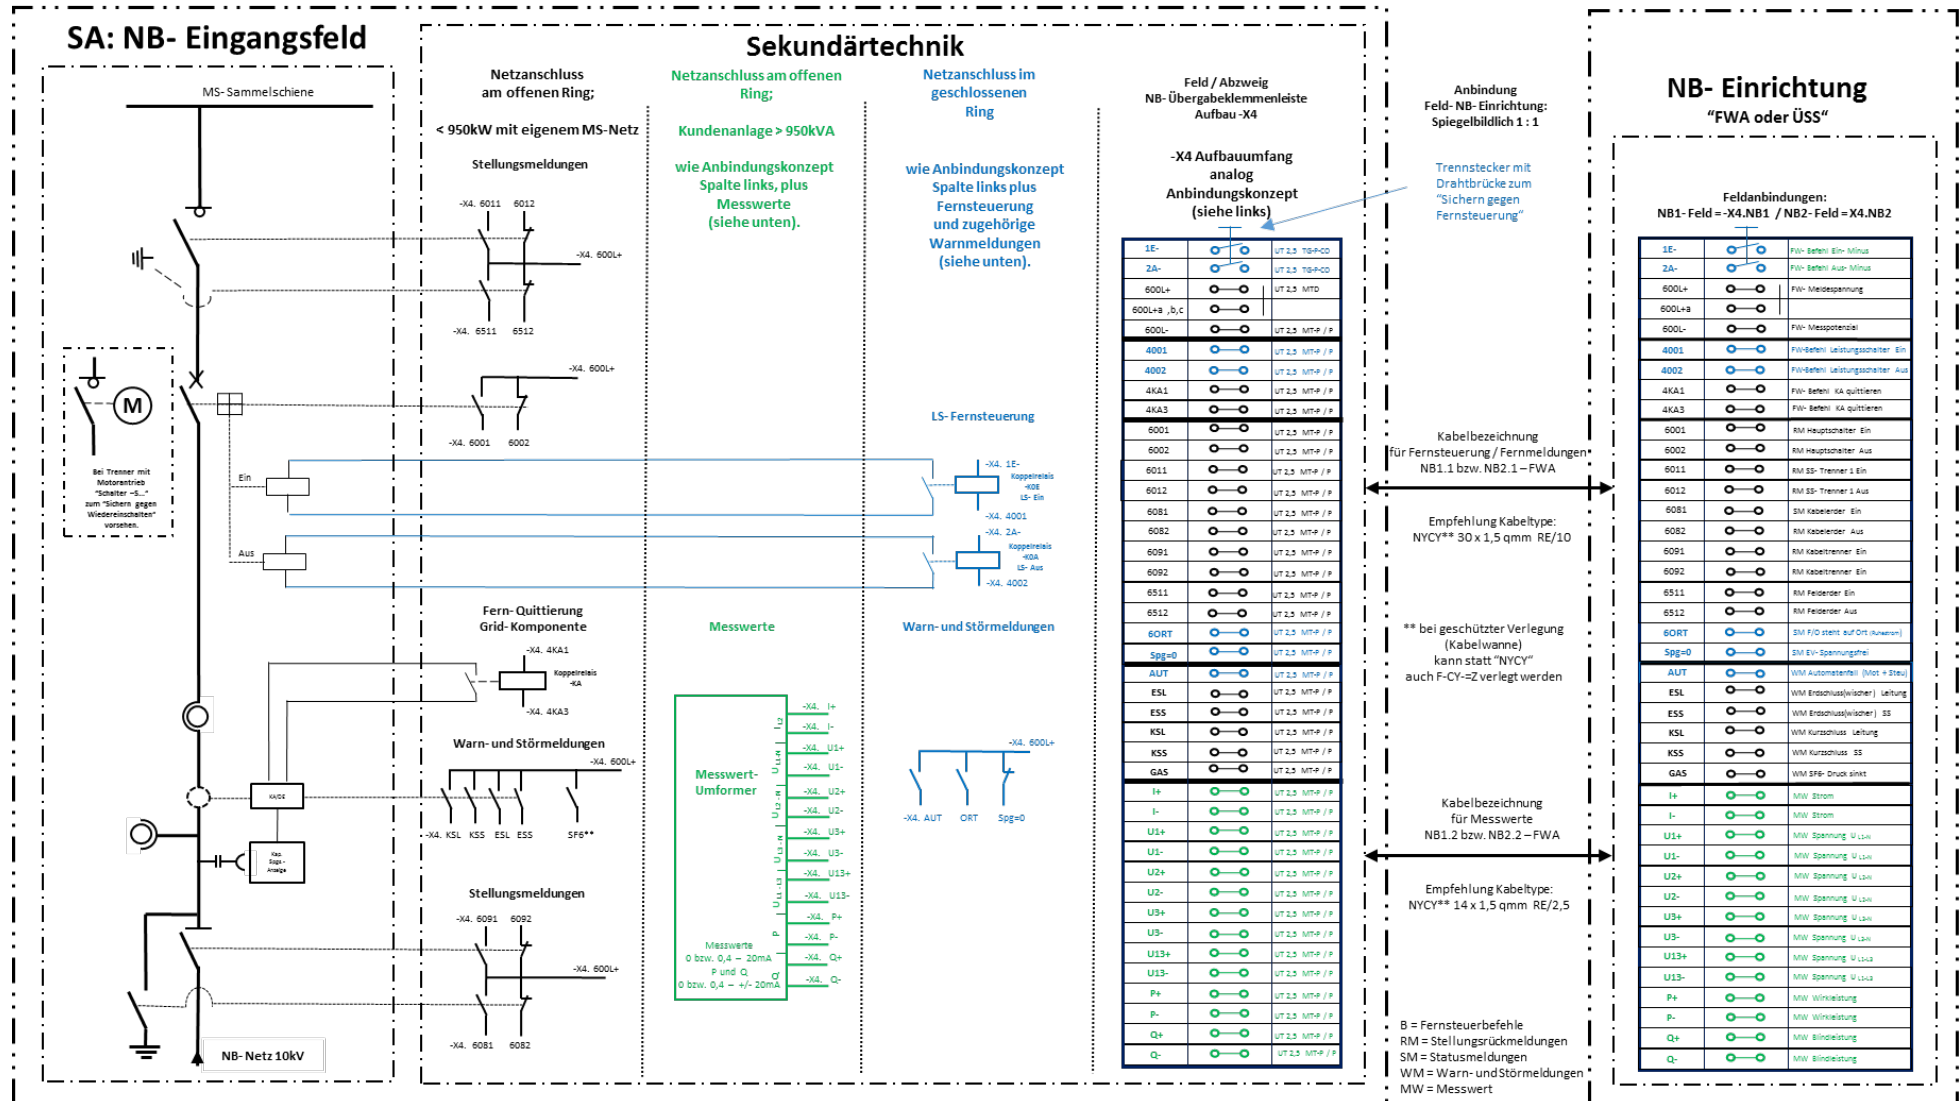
SA: NB- Eingangsfeld

MS- Sammelschiene

Bei Trenner mit Motorantrieb "Schalter –S…" zum "Sichern gegen Wiedereinschalten" vorsehen.

M

Ein

Aus

KA/OE

Kap. Spgs.-Anzeige

NB- Netz 10kV

Sekundärtechnik

Netzanschluss am offenen Ring;

< 950kW mit eigenem MS-Netz

Stellungsmeldungen

-X4. 6011 6012

-X4. 600L+

-X4. 6511 6512

-X4. 600L+

-X4. 6001 6002

Fern- Quittierung Grid- Komponente

-X4. 4KA1

Koppelrelais -KA

-X4. 4KA3

Warn- und Störmeldungen

-X4. 600L+

-X4. KSL KSS ESL ESS SF6**

Stellungsmeldungen

-X4. 6091 6092

-X4. 600L+

-X4. 6081 6082

Netzanschluss am offenen Ring;

Kundenanlage > 950kVA

wie Anbindungskonzept Spalte links, plus Messwerte (siehe unten).

Messwerte

Messwert- Umformer

Messwerte 0 bzw. 0,4 – 20mA P und Q 0 bzw. 0,4 – +/- 20mA

-X4. I+
-X4. I-
-X4. U1+
-X4. U1-
-X4. U2+
-X4. U2-
-X4. U3+
-X4. U3-
-X4. U13+
-X4. U13-
-X4. P+
-X4. P-
-X4. Q+
-X4. Q-

Netzanschluss im geschlossenen Ring

wie Anbindungskonzept Spalte links plus Fernsteuerung und zugehörige Warnmeldungen (siehe unten).

LS- Fernsteuerung

-X4. 1E-
Koppelrelais -KOE LS- Ein
-X4. 4001
-X4. 2A-
Koppelrelais -KOA LS- Aus
-X4. 4002

Warn- und Störmeldungen

-X4. 600L+

-X4. AUT ORT Spg=0

Feld / Abzweig NB- Übergabeklemmenleiste Aufbau -X4

-X4 Aufbauumfang analog Anbindungskonzept (siehe links)

| | | |
|---|---|---|
| 1E- | | UT 2,5 TG-F-CO |
| 2A- | | UT 2,5 TG-F-CO |
| 600L+ | | UT 2,5 MTD |
| 600L+a ,b,c | | |
| 600L- | | UT 2,5 MT-P / P |
| 4001 | | UT 2,5 MT-P / P |
| 4002 | | UT 2,5 MT-P / P |
| 4KA1 | | UT 2,5 MT-P / P |
| 4KA3 | | UT 2,5 MT-P / P |
| 6001 | | UT 2,5 MT-P / P |
| 6002 | | UT 2,5 MT-P / P |
| 6011 | | UT 2,5 MT-P / P |
| 6012 | | UT 2,5 MT-P / P |
| 6081 | | UT 2,5 MT-P / P |
| 6082 | | UT 2,5 MT-P / P |
| 6091 | | UT 2,5 MT-P / P |
| 6092 | | UT 2,5 MT-P / P |
| 6511 | | UT 2,5 MT-P / P |
| 6512 | | UT 2,5 MT-P / P |
| 6ORT | | UT 2,5 MT-P / P |
| Spg=0 | | UT 2,5 MT-P / P |
| AUT | | UT 2,5 MT-P / P |
| ESL | | UT 2,5 MT-P / P |
| ESS | | UT 2,5 MT-P / P |
| KSL | | UT 2,5 MT-P / P |
| KSS | | UT 2,5 MT-P / P |
| GAS | | UT 2,5 MT-P / P |
| I+ | | UT 2,5 MT-P / P |
| I- | | UT 2,5 MT-P / P |
| U1+ | | UT 2,5 MT-P / P |
| U1- | | UT 2,5 MT-P / P |
| U2+ | | UT 2,5 MT-P / P |
| U2- | | UT 2,5 MT-P / P |
| U3+ | | UT 2,5 MT-P / P |
| U3- | | UT 2,5 MT-P / P |
| U13+ | | UT 2,5 MT-P / P |
| U13- | | UT 2,5 MT-P / P |
| P+ | | UT 2,5 MT-P / P |
| P- | | UT 2,5 MT-P / P |
| Q+ | | UT 2,5 MT-P / P |
| Q- | | UT 2,5 MT-P / P |

Anbindung Feld- NB- Einrichtung: Spiegelbildlich 1 : 1

Trennstecker mit Drahtbrücke zum "Sichern gegen Fernsteuerung"

Kabelbezeichnung für Fernsteuerung / Fernmeldungen NB1.1 bzw. NB2.1 – FWA

Empfehlung Kabeltype: NYCY** 30 x 1,5 qmm RE/10

** bei geschützter Verlegung (Kabelwanne) kann statt "NYCY" auch F-CY-=Z verlegt werden

Kabelbezeichnung für Messwerte NB1.2 bzw. NB2.2 – FWA

Empfehlung Kabeltype: NYCY** 14 x 1,5 qmm RE/2,5

B = Fernsteuerbefehle
RM = Stellungsrückmeldungen
SM = Statusmeldungen
WM = Warn- und Störmeldungen
MW = Messwert

NB- Einrichtung
"FWA oder ÜSS"

Feldanbindungen:
NB1- Feld = -X4.NB1 / NB2- Feld = X4.NB2

| | | |
|---|---|---|
| 1E- | | FW- Befehl Ein- Minus |
| 2A- | | FW- Befehl Aus- Minus |
| 600L+ | | FW- Meldespannung |
| 600L+a | | |
| 600L- | | FW- Messpotenzial |
| 4001 | | FW-Befehl Leistungsschalter Ein |
| 4002 | | FW-Befehl Leistungsschalter Aus |
| 4KA1 | | FW- Befehl KA quittieren |
| 4KA3 | | FW- Befehl KA quittieren |
| 6001 | | RM Hauptschalter Ein |
| 6002 | | RM Hauptschalter Aus |
| 6011 | | RM SS- Trenner 1 Ein |
| 6012 | | RM SS- Trenner 1 Aus |
| 6081 | | SM Kabelerder Ein |
| 6082 | | RM Kabelerder Aus |
| 6091 | | RM Kabeltrenner Ein |
| 6092 | | RM Kabeltrenner Ein |
| 6511 | | RM Felderder Ein |
| 6512 | | RM Felderder Aus |
| 6ORT | | SM F/O steht auf Ort (Aus/Ein) |
| Spg=0 | | SM EV- Spannungsfrei |
| AUT | | WM Automatenfall (Mot + Steu) |
| ESL | | WM Erdschluss(wischer) Leitung |
| ESS | | WM Erdschluss(wischer) SS |
| KSL | | WM Kurzschluss Leitung |
| KSS | | WM Kurzschluss SS |
| GAS | | WM SF6- Druck sinkt |
| I+ | | MW Strom |
| I- | | MW Strom |
| U1+ | | MW Spannung U L1-N |
| U1- | | MW Spannung U L1-N |
| U2+ | | MW Spannung U L2-N |
| U2- | | MW Spannung U L2-N |
| U3+ | | MW Spannung U L3-N |
| U3- | | MW Spannung U L3-N |
| U13+ | | MW Spannung U L1-L3 |
| U13- | | MW Spannung U L1-L3 |
| P+ | | MW Wirkleistung |
| P- | | MW Wirkleistung |
| Q+ | | MW Blindleistung |
| Q- | | MW Blindleistung |